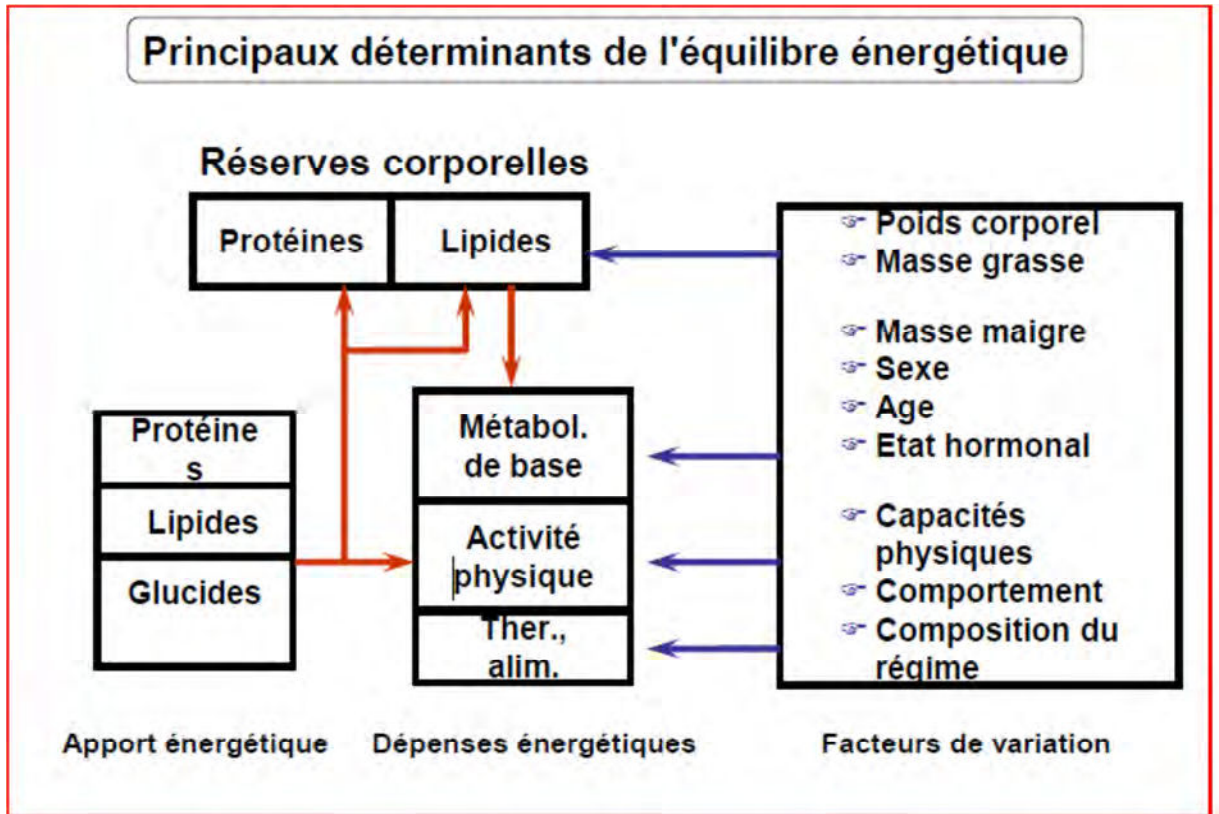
Principaux déterminants de l'équilibre énergétique

Réserves corporelles

Protéines

Lipides

Poids corporel
Masse grasse

Masse maigre
Sexe
Age
Etat hormonal

Capacités physiques
Comportement
Composition du régime

Protéine s

Lipides

Glucides

Métabol. de base

Activité physique

Ther., alim.

Apport énergétique

Dépenses énergétiques

Facteurs de variation